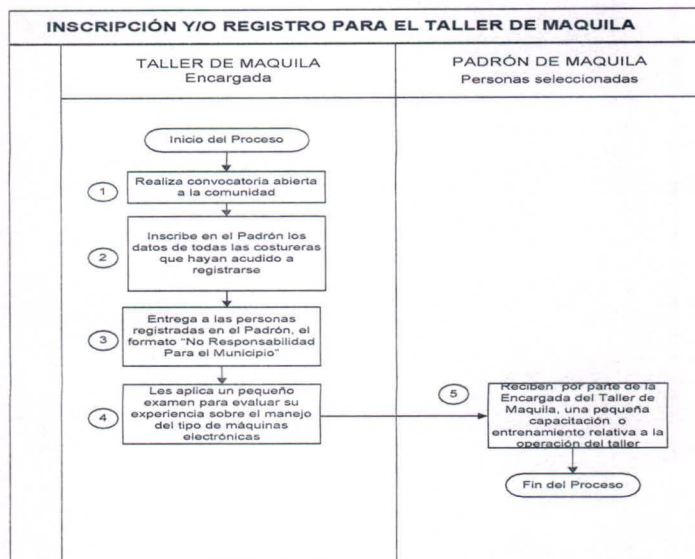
INSCRIPCIÓN Y/O REGISTRO PARA EL TALLER DE MAQUILA

TALLER DE MAQUILA
Encargada

PADRÓN DE MAQUILA
Personas seleccionadas

Inicio del Proceso

1
Realiza convocatoria abierta a la comunidad

2
Inscribe en el Padrón los datos de todas las costureras que hayan acudido a registrarse

3
Entrega a las personas registradas en el Padrón, el formato "No Responsabilidad Para el Municipio"

4
Les aplica un pequeño examen para evaluar su experiencia sobre el manejo del tipo de máquinas electrónicas

5
Reciben por parte de la Encargada del Taller de Maquila, una pequeña capacitación o entrenamiento relativa a la operación del taller

Fin del Proceso